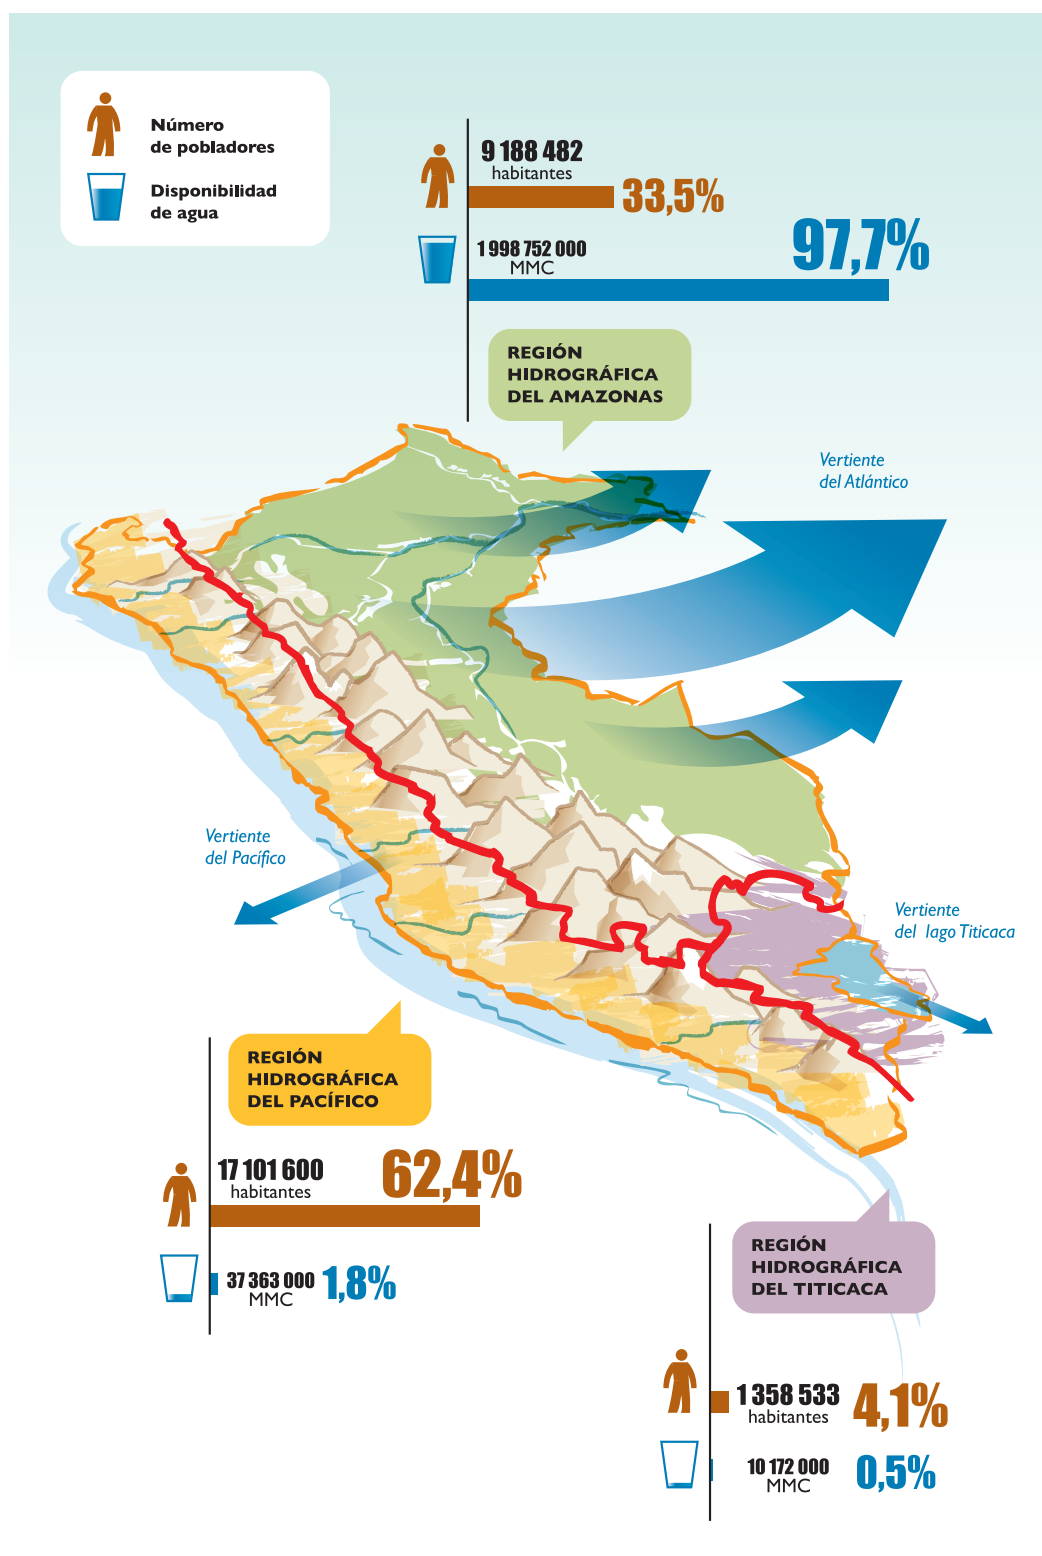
Número de pobladores

Disponibilidad de agua

9 188 482 habitantes 33,5%

1 998 752 000 MMC 97,7%

REGIÓN HIDROGRÁFICA DEL AMAZONAS

Vertiente del Atlántico

Vertiente del Pacífico

Vertiente del lago Titicaca

REGIÓN HIDROGRÁFICA DEL PACÍFICO

17 101 600 habitantes 62,4%

37 363 000 MMC 1,8%

REGIÓN HIDROGRÁFICA DEL TITICACA

1 358 533 habitantes 4,1%

10 172 000 MMC 0,5%